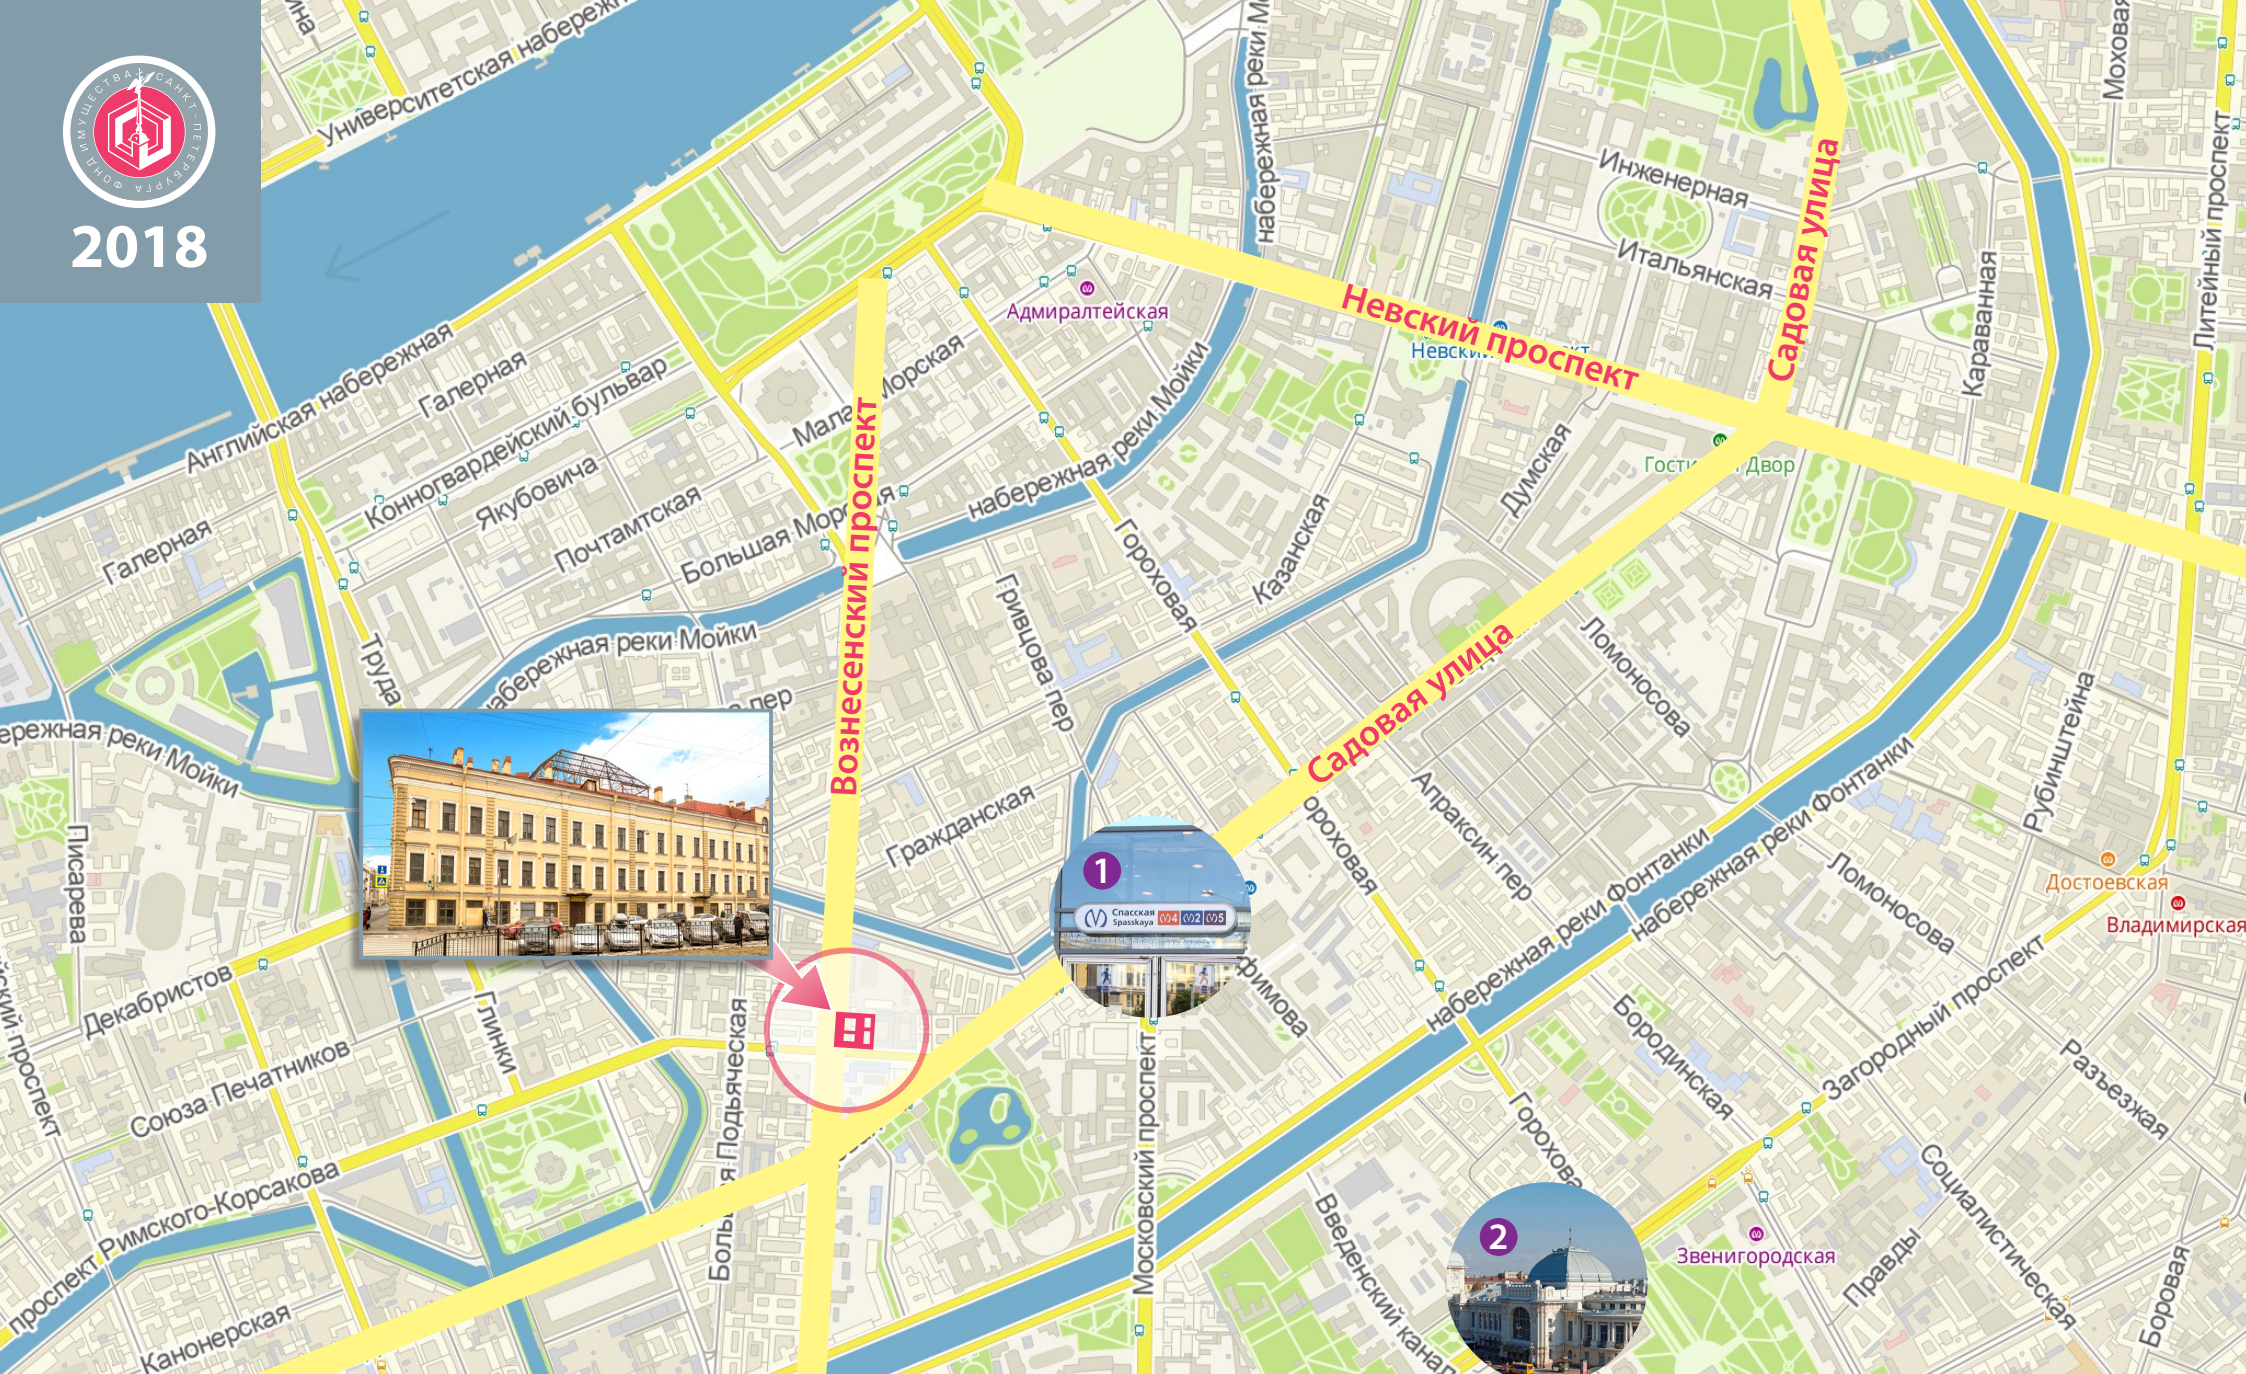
ФОНД ИМУЩЕСТВА САНКТ-ПЕТЕРБУРГА
2018

Университетская набережная
Английская набережная
Галерная
Конногвардейский бульвар
Якубовича
Почтамтская
Большая Морская
Малая Морская
Адмиралтейская
Невский проспект
Невский пр.
Садовая улица
Инженерная
Итальянская
Караванная
Литейный проспект
Моховая
Гостиный Двор
Думская
Казанская
набережная реки Мойки
Гороховая
Гривцова пер
Вознесенский проспект
набережная реки Мойки
Труда
Галерная
набережная реки Мойки
Писарева
Декабристов
Глинки
Союза Печатников
проспект Римского-Корсакова
Канонерская
Большая Подьяческая
Гражданская
Садовая улица
Ломоносова
Апраксин пер
Гороховая
набережная реки Фонтанки
набережная реки Фонтанки
Рубинштейна
Ломоносова
Достоевская
Владимирская
Загородный проспект
Бородинская
Гороховая
Ефимова
Московский проспект
Введенский канал
Звенигородская
Правды
Социалистическая
Разъезжая
Боровая
1
Спасская Spasskaya
2